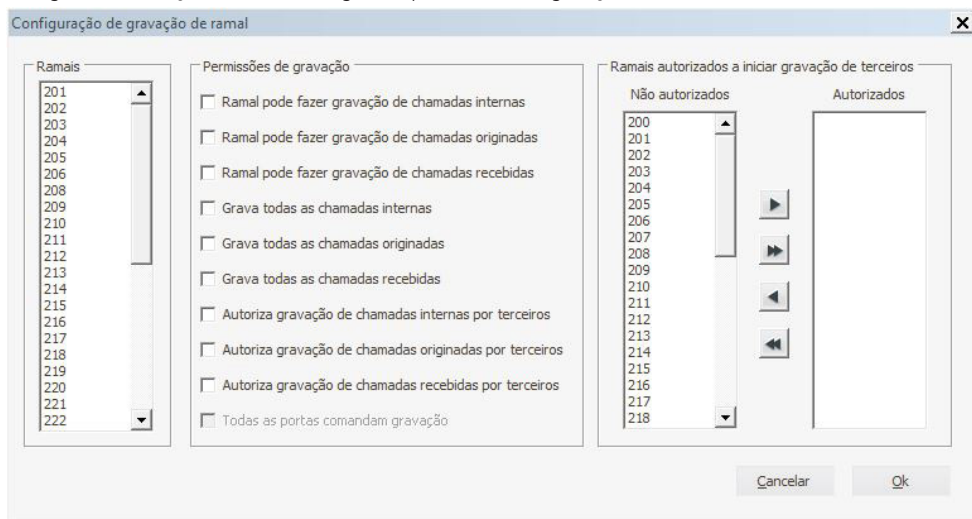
Configuração de gravação de ramal

Ramais
201
202
203
204
205
206
208
209
210
211
212
213
214
215
216
217
218
219
220
221
222

Permissões de gravação
Ramal pode fazer gravação de chamadas internas
Ramal pode fazer gravação de chamadas originadas
Ramal pode fazer gravação de chamadas recebidas
Grava todas as chamadas internas
Grava todas as chamadas originadas
Grava todas as chamadas recebidas
Autoriza gravação de chamadas internas por terceiros
Autoriza gravação de chamadas originadas por terceiros
Autoriza gravação de chamadas recebidas por terceiros
Todas as portas comandam gravação

Ramais autorizados a iniciar gravação de terceiros
Não autorizados
200
201
202
203
204
205
206
207
208
209
210
211
212
213
214
215
216
217
218

Autorizados

Cancelar
Ok